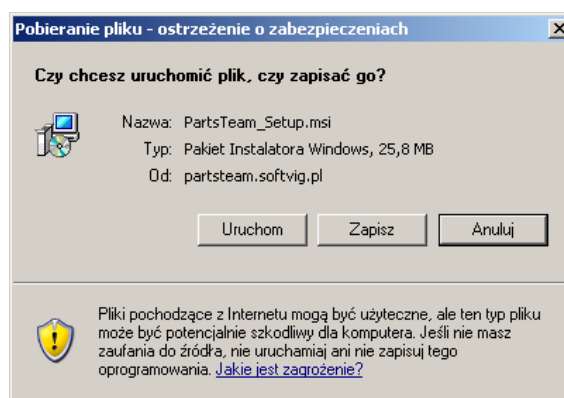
Pobieranie pliku - ostrzeżenie o zabezpieczeniach

X

Czy chcesz uruchomić plik, czy zapisać go?

Nazwa: PartsTeam_Setup.msi

Typ: Pakiet Instalatora Windows, 25,8 MB

Od: partsteam.softvig.pl

Uruchom

Zapisz

Anuluj

Pliki pochodzące z Internetu mogą być użyteczne, ale ten typ pliku może być potencjalnie szkodliwy dla komputera. Jeśli nie masz zaufania do źródła, nie uruchamiaj ani nie zapisuj tego oprogramowania. Jakie jest zagrożenie?